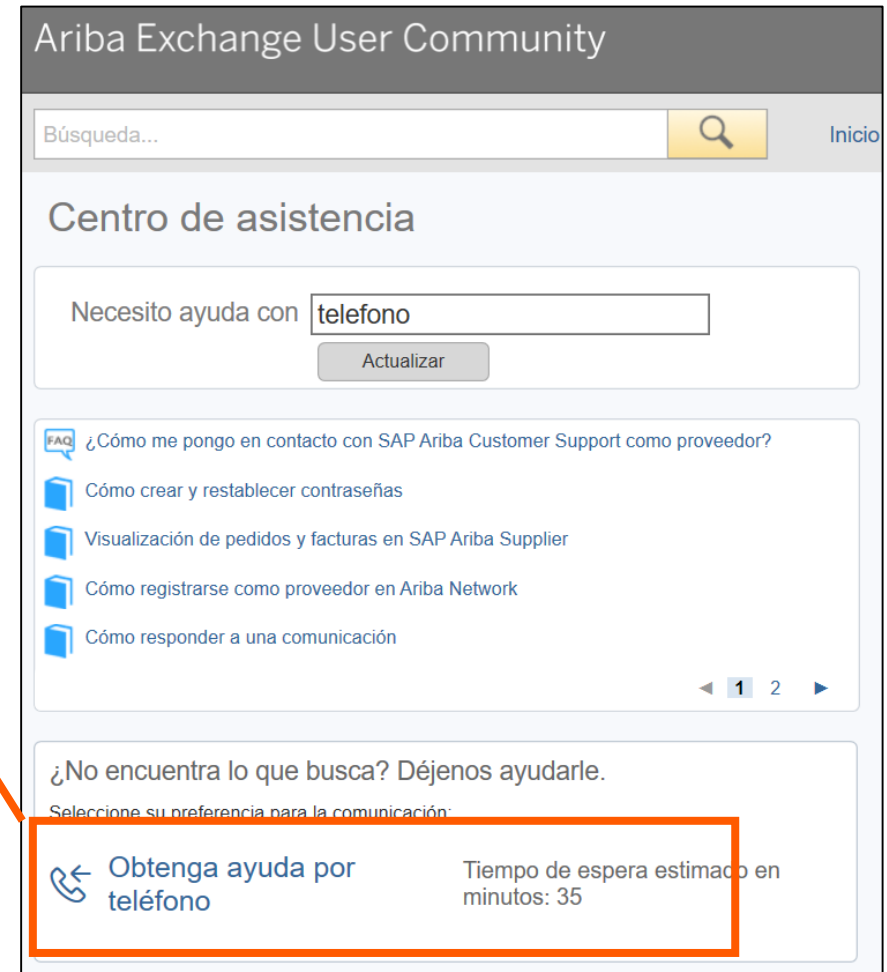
Ariba Exchange User Community

Búsqueda...

Inicio

Centro de asistencia

Necesito ayuda con telefono

Actualizar

FAQ ¿Cómo me pongo en contacto con SAP Ariba Customer Support como proveedor?

Cómo crear y restablecer contraseñas

Visualización de pedidos y facturas en SAP Ariba Supplier

Cómo registrarse como proveedor en Ariba Network

Cómo responder a una comunicación

◄ 1 2 ►

¿No encuentra lo que busca? Déjenos ayudarle.

Seleccione su preferencia para la comunicación:

Obtenga ayuda por teléfono

Tiempo de espera estimado en minutos: 35